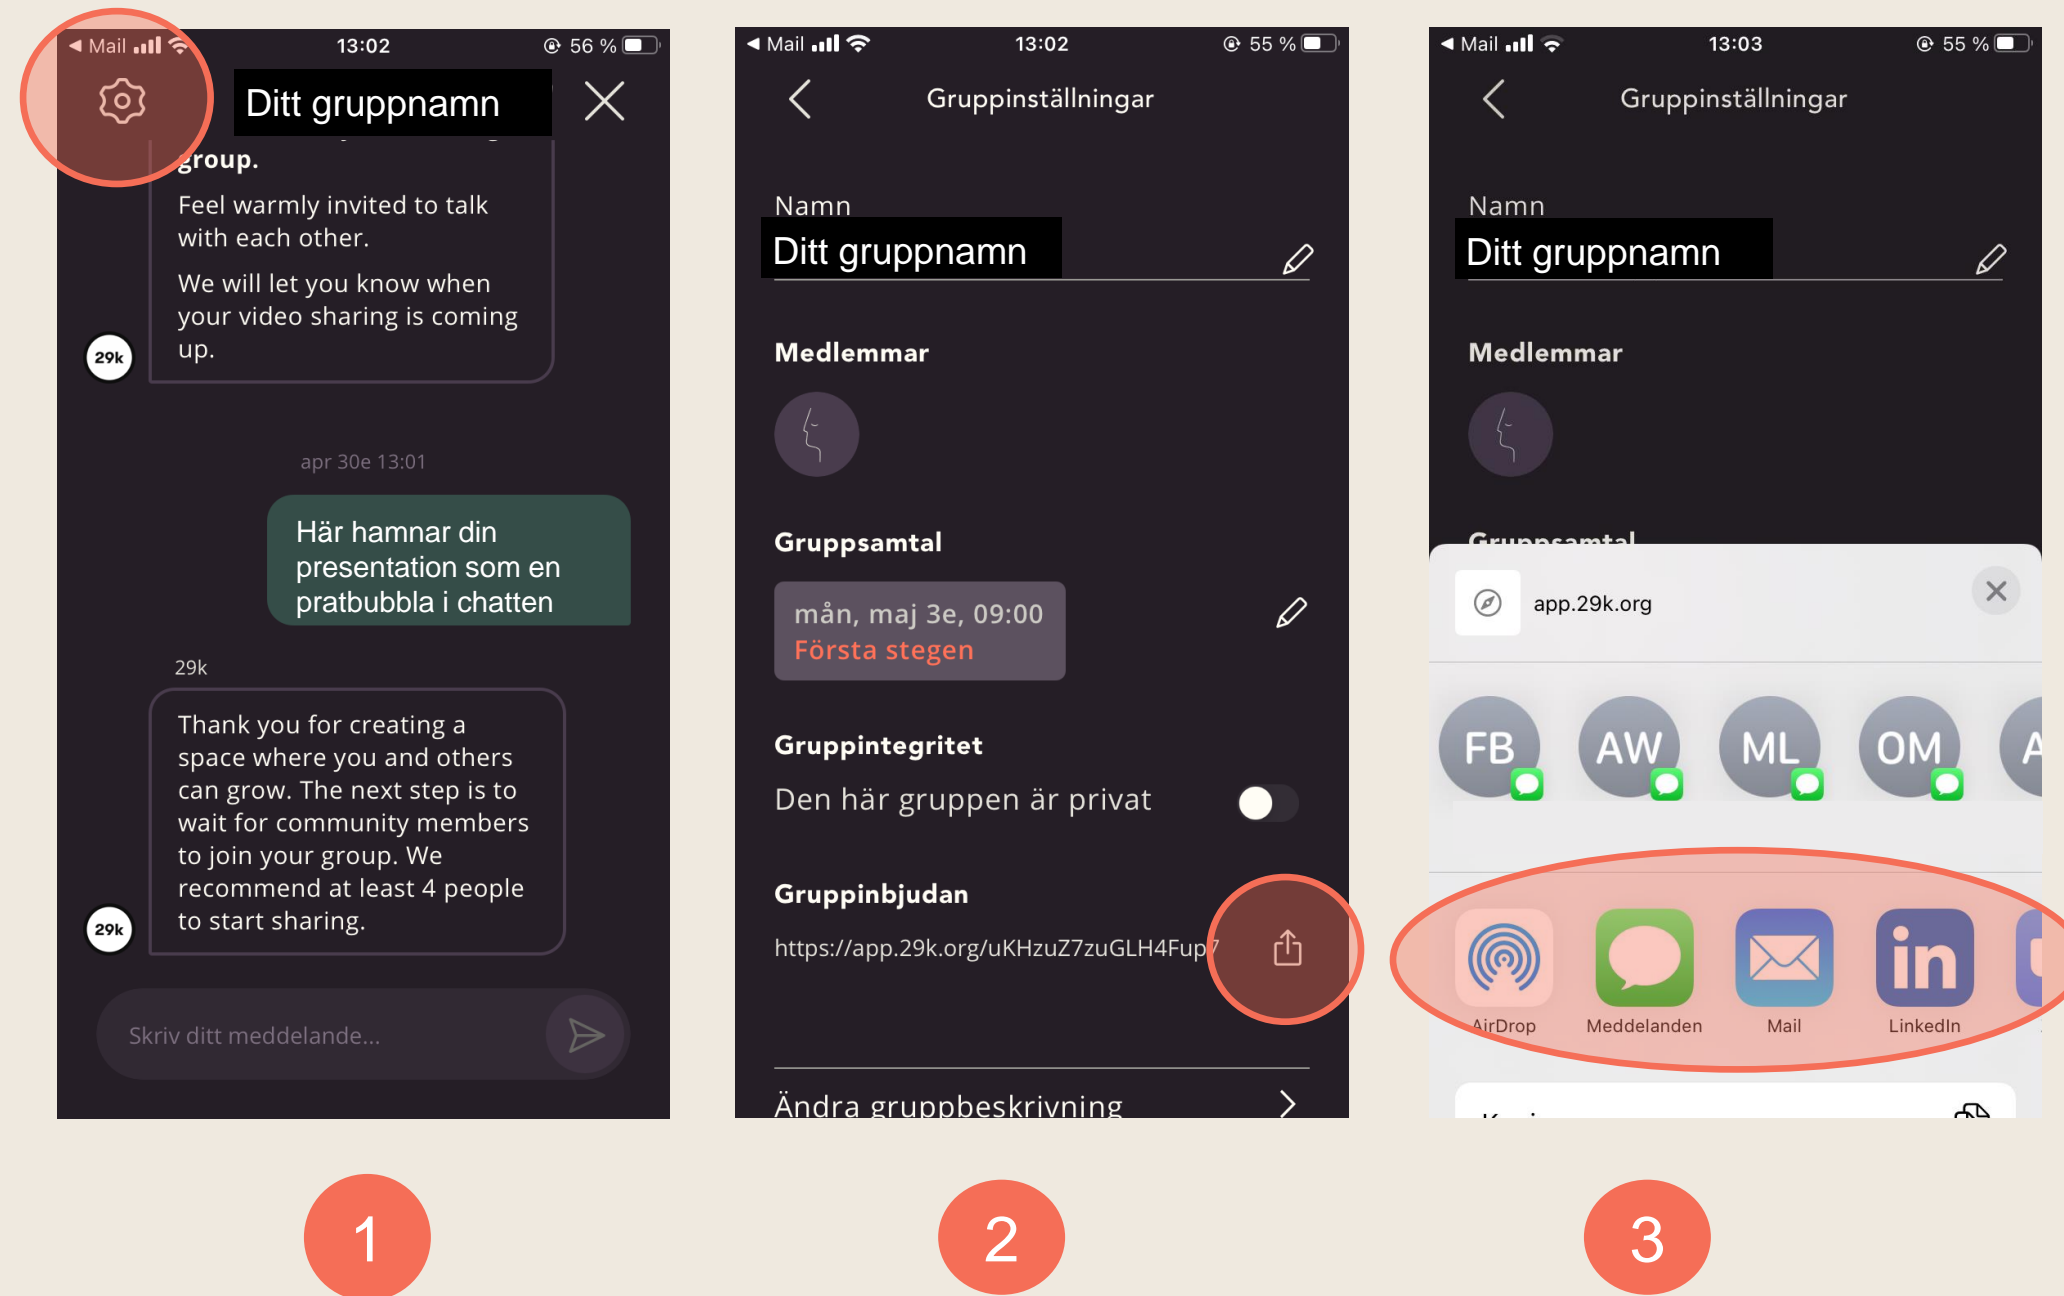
◀ Mail 13:02 56 %

Ditt gruppnamn

group.

Feel warmly invited to talk with each other.

We will let you know when your video sharing is coming up.

29k

apr 30e 13:01

Här hamnar din presentation som en pratbubbla i chatten

29k

Thank you for creating a space where you and others can grow. The next step is to wait for community members to join your group. We recommend at least 4 people to start sharing.

29k

Skriv ditt meddelande...

◀ Mail 13:02 55 %

Gruppinställningar

Namn

Ditt gruppnamn

Medlemmar

Gruppsamtal

mån, maj 3e, 09:00
Första stegen

Gruppintegritet

Den här gruppen är privat

Gruppinbjudan

https://app.29k.org/uKHzuZ7zuGLH4Fup7

Ändra gruppbeskrivning

◀ Mail 13:03 55 %

Gruppinställningar

Namn

Ditt gruppnamn

Medlemmar

Gruppsamtal

app.29k.org

FB AW ML OM A

AirDrop Meddelanden Mail LinkedIn

1

2

3